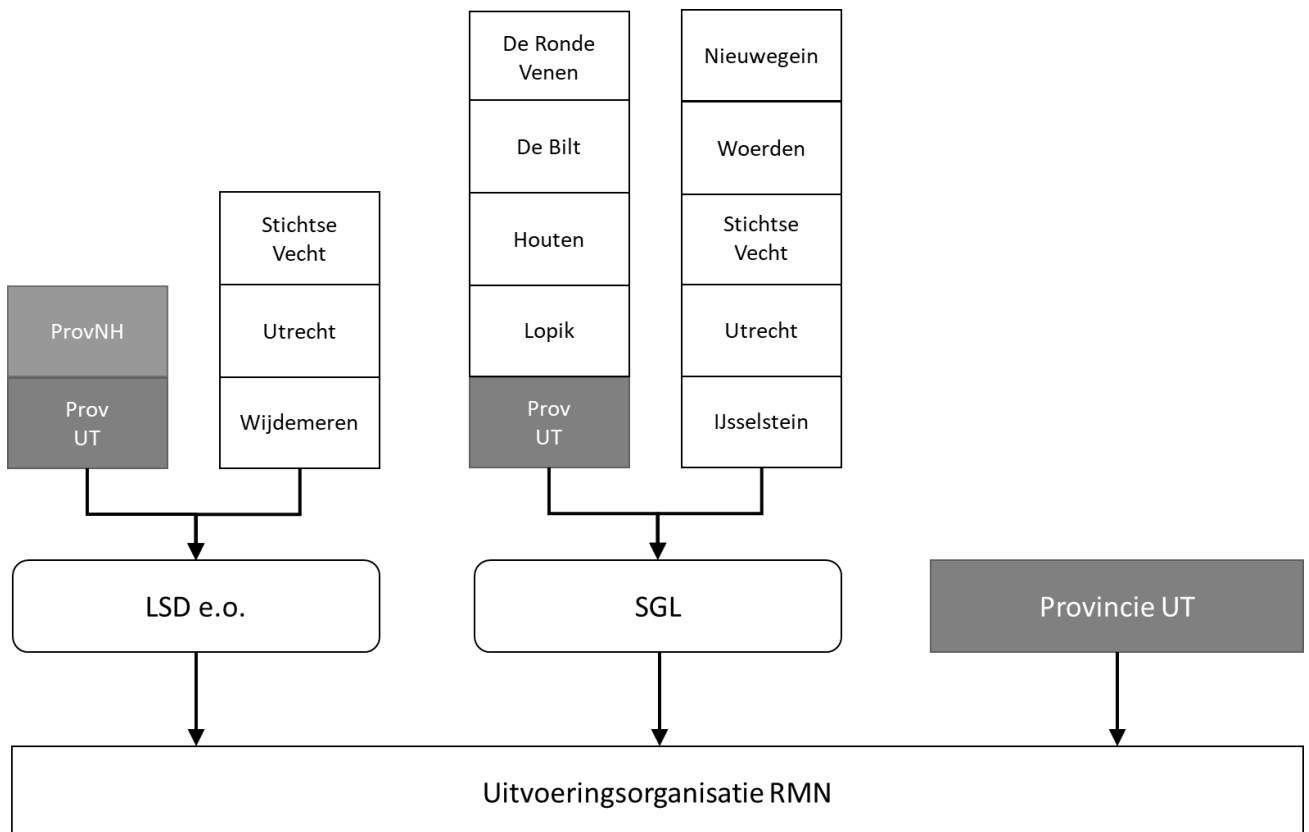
De Ronde Venen

De Bilt

Houten

Lopik

Prov UT

Nieuwegein

Woerden

Stichtse Vecht

Utrecht

IJsselstein

ProvNH

Prov UT

Stichtse Vecht

Utrecht

Wijdemeren

LSD e.o.

SGL

Provincie UT

Uitvoeringsorganisatie RMN